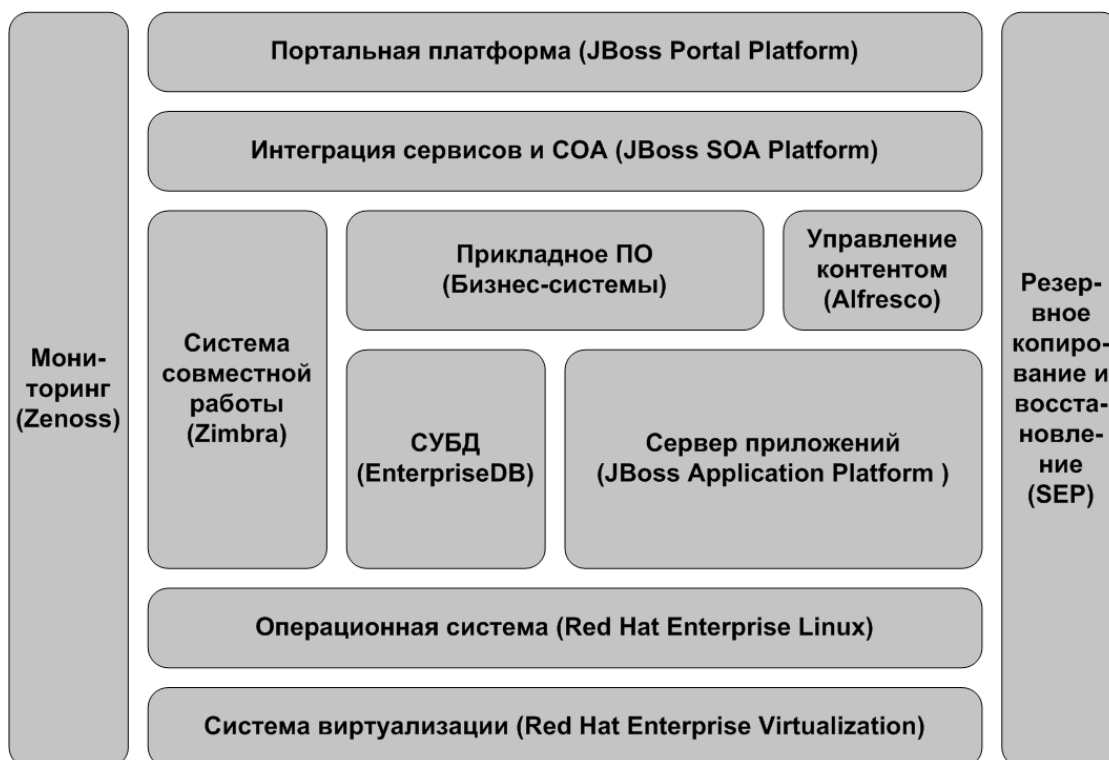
Мониторинг (Zenoss)

Портальная платформа (JBoss Portal Platform)

Интеграция сервисов и СОА (JBoss SOA Platform)

Система совместной работы (Zimbra)

Прикладное ПО (Бизнес-системы)

Управление контентом (Alfresco)

СУБД (EnterpriseDB)

Сервер приложений (JBoss Application Platform )

Операционная система (Red Hat Enterprise Linux)

Система виртуализации (Red Hat Enterprise Virtualization)

Резервное копирование и восстановление (SEP)